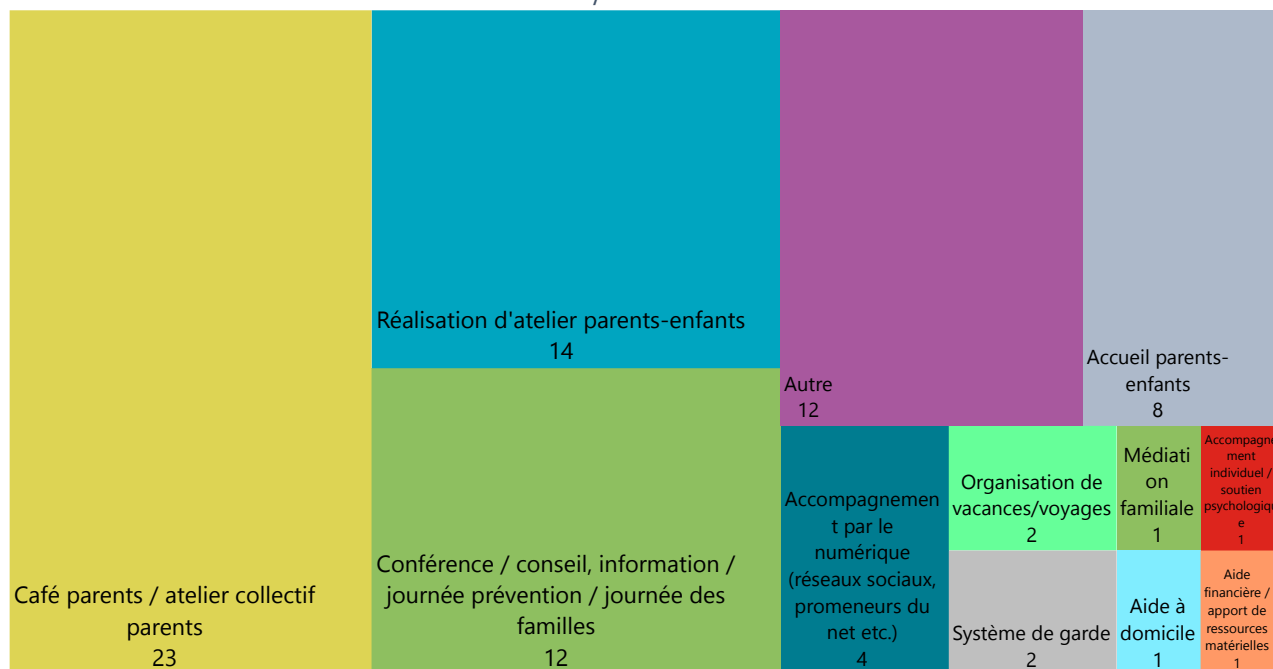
Réalisation d'atelier parents-enfants
14

Autre
12

Accueil parents-enfants
8

Café parents / atelier collectif parents
23

Conférence / conseil, information / journée prévention / journée des familles
12

Accompagnement par le numérique (réseaux sociaux, promeneurs du net etc.)
4

Organisation de vacances/voyages
2

Médiation familiale
1

Accompagnement individuel / soutien psychologique
1

Système de garde
2

Aide à domicile
1

Aide financière / apport de ressources matérielles
1